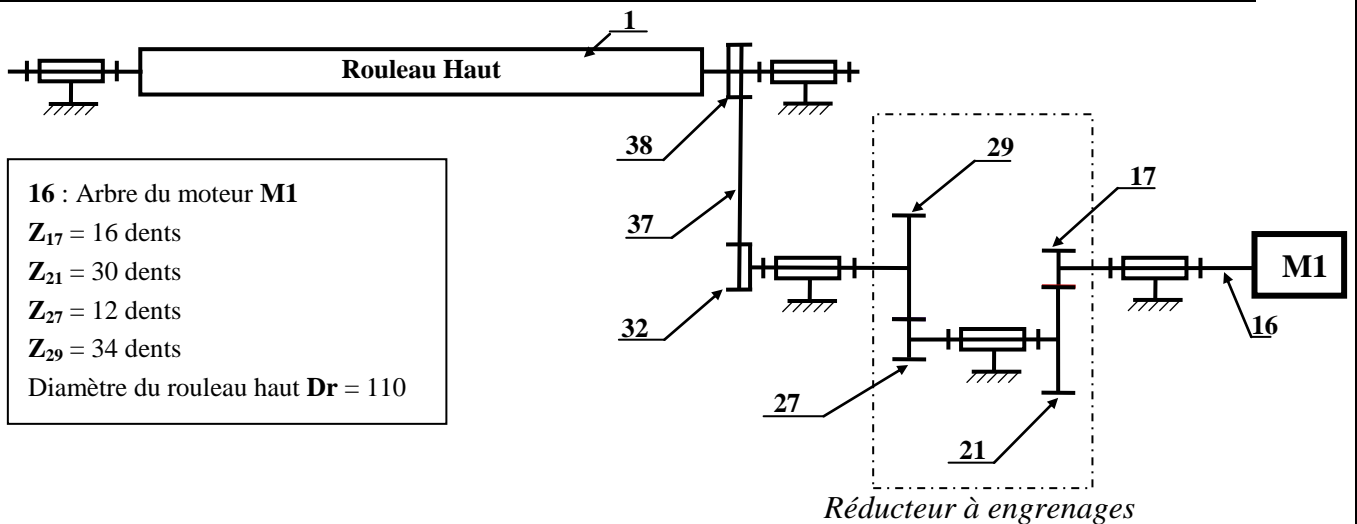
1

Rouleau Haut

38

29

17

16 : Arbre du moteur M1

$Z_{17}$ = 16 dents

$Z_{21}$ = 30 dents

$Z_{27}$ = 12 dents

$Z_{29}$ = 34 dents

Diamètre du rouleau haut Dr = 110

37

M1

32

16

27

21

Réducteur à engrenages